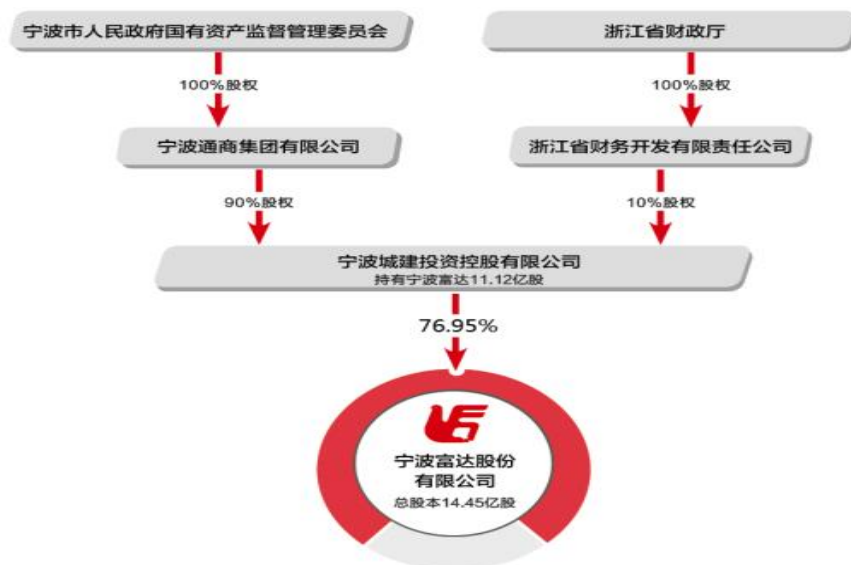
宁波市人民政府国有资产监督管理委员会

浙江省财政厅

100%股权

100%股权

宁波通商集团有限公司

浙江省财务开发有限责任公司

90%股权

10%股权

宁波城建投资控股有限公司
持有宁波富达11.12亿股

76.95%

宁波富达股份有限公司
总股本14.45亿股